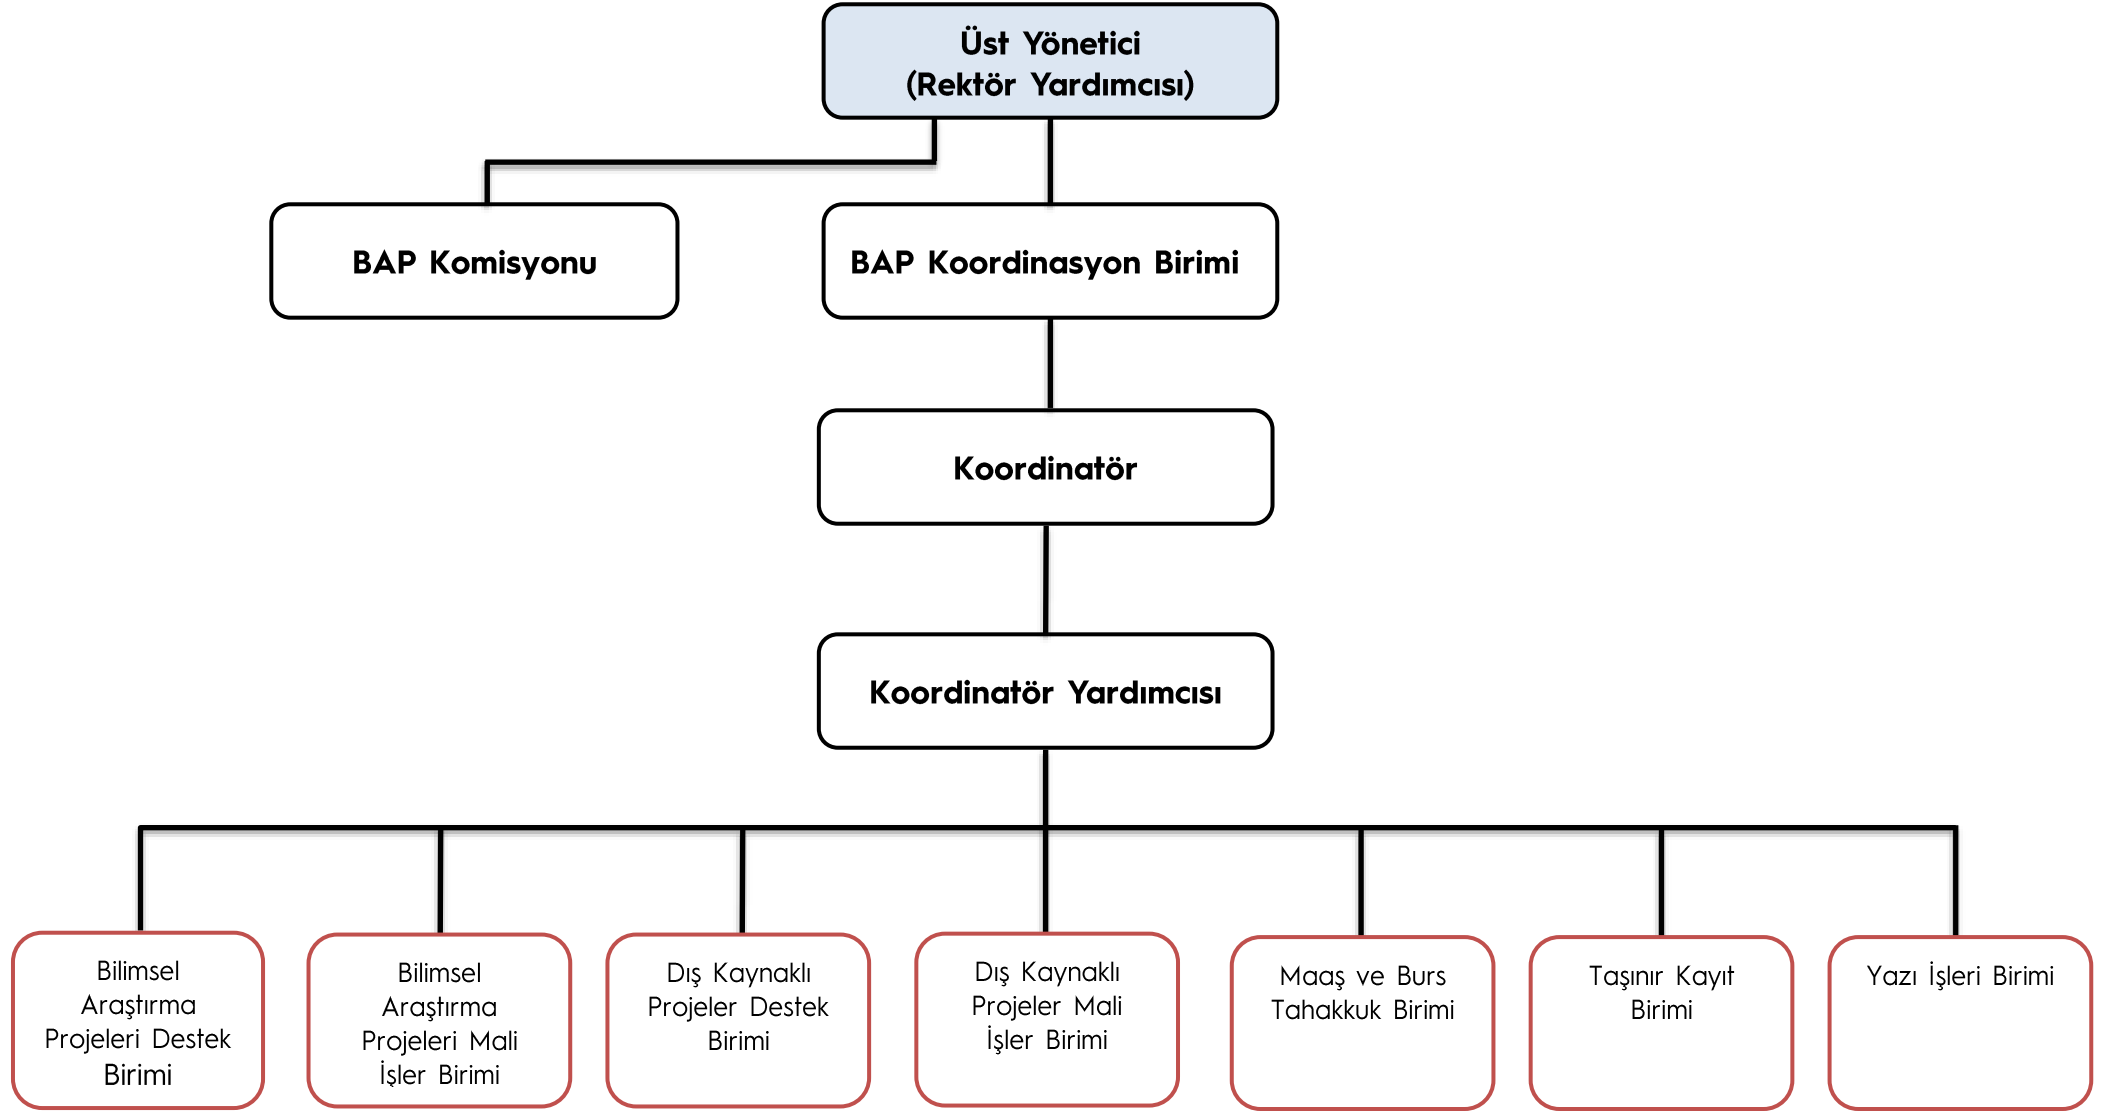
Üst Yönetici
(Rektör Yardımcısı)

BAP Komisyonu

BAP Koordinasyon Birimi

Koordinatör

Koordinatör Yardımcısı

Bilimsel Araştırma Projeleri Destek Birimi

Bilimsel Araştırma Projeleri Mali İşler Birimi

Dış Kaynaklı Projeler Destek Birimi

Dış Kaynaklı Projeler Mali İşler Birimi

Maaş ve Burs Tahakkuk Birimi

Taşınır Kayıt Birimi

Yazı İşleri Birimi